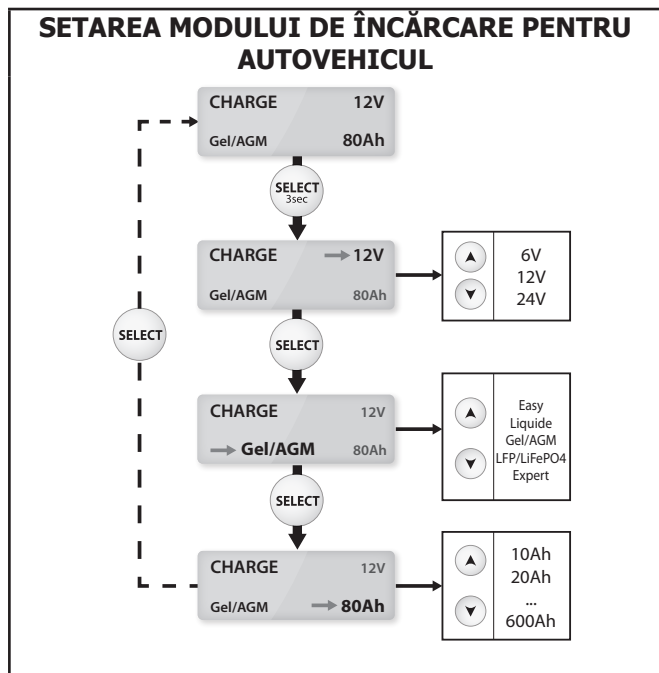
SETAREA MODULUI DE ÎNCĂRCARE PENTRU AUTOVEHICUL

CHARGE 12V
Gel/AGM 80Ah

SELECT
3sec

CHARGE 12V
Gel/AGM 80Ah

6V
12V
24V

SELECT

SELECT

CHARGE 12V
Gel/AGM 80Ah

Easy
Liquide
Gel/AGM
LFP/LiFePO4
Expert

SELECT

CHARGE 12V
Gel/AGM 80Ah

10Ah
20Ah
...
600Ah